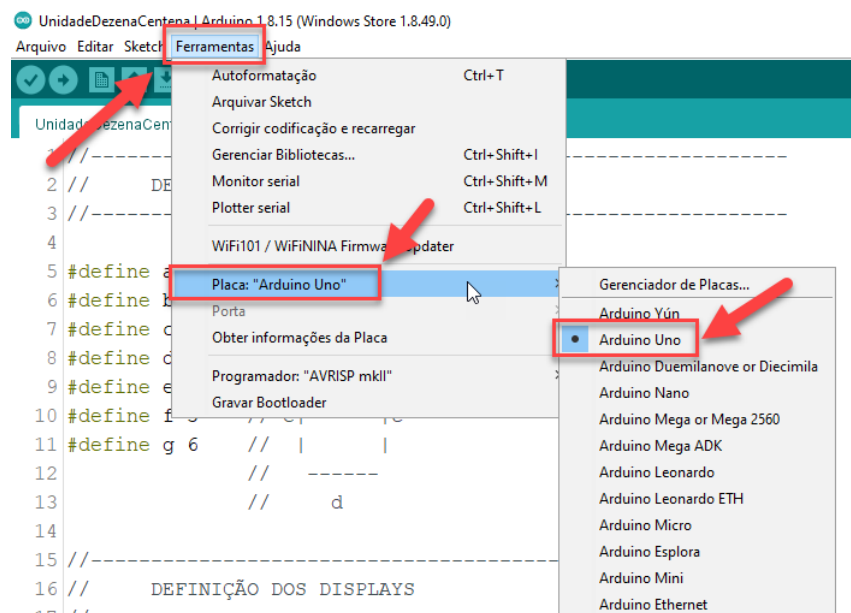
UnidadeDezenaCentena | Arduino 1.8.15 (Windows Store 1.8.49.0)
Arquivo Editar Sketch Ferramentas Ajuda

UnidadeDezenaCent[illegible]

1 //--------
2 //      DE
3 //--------
4
5 #define a
6 #define b
7 #define c
8 #define d
9 #define e
10 #define f 5    // e|     |c
11 #define g 6    //  |     |
12                 //   ------
13                 //     d
14
15 //----------------------------------------
16 //      DEFINIÇÃO DOS DISPLAYS
17 //

Autoformatação Ctrl+T
Arquivar Sketch
Corrigir codificação e recarregar
Gerenciar Bibliotecas... Ctrl+Shift+I
Monitor serial Ctrl+Shift+M
Plotter serial Ctrl+Shift+L
WiFi101 / WiFiNINA Firmware Updater
Placa: "Arduino Uno"
Porta
Obter informações da Placa
Programador: "AVRISP mkII"
Gravar Bootloader

Gerenciador de Placas...
Arduino Yún
Arduino Uno
Arduino Duemilanove or Diecimila
Arduino Nano
Arduino Mega or Mega 2560
Arduino Mega ADK
Arduino Leonardo
Arduino Leonardo ETH
Arduino Micro
Arduino Esplora
Arduino Mini
Arduino Ethernet